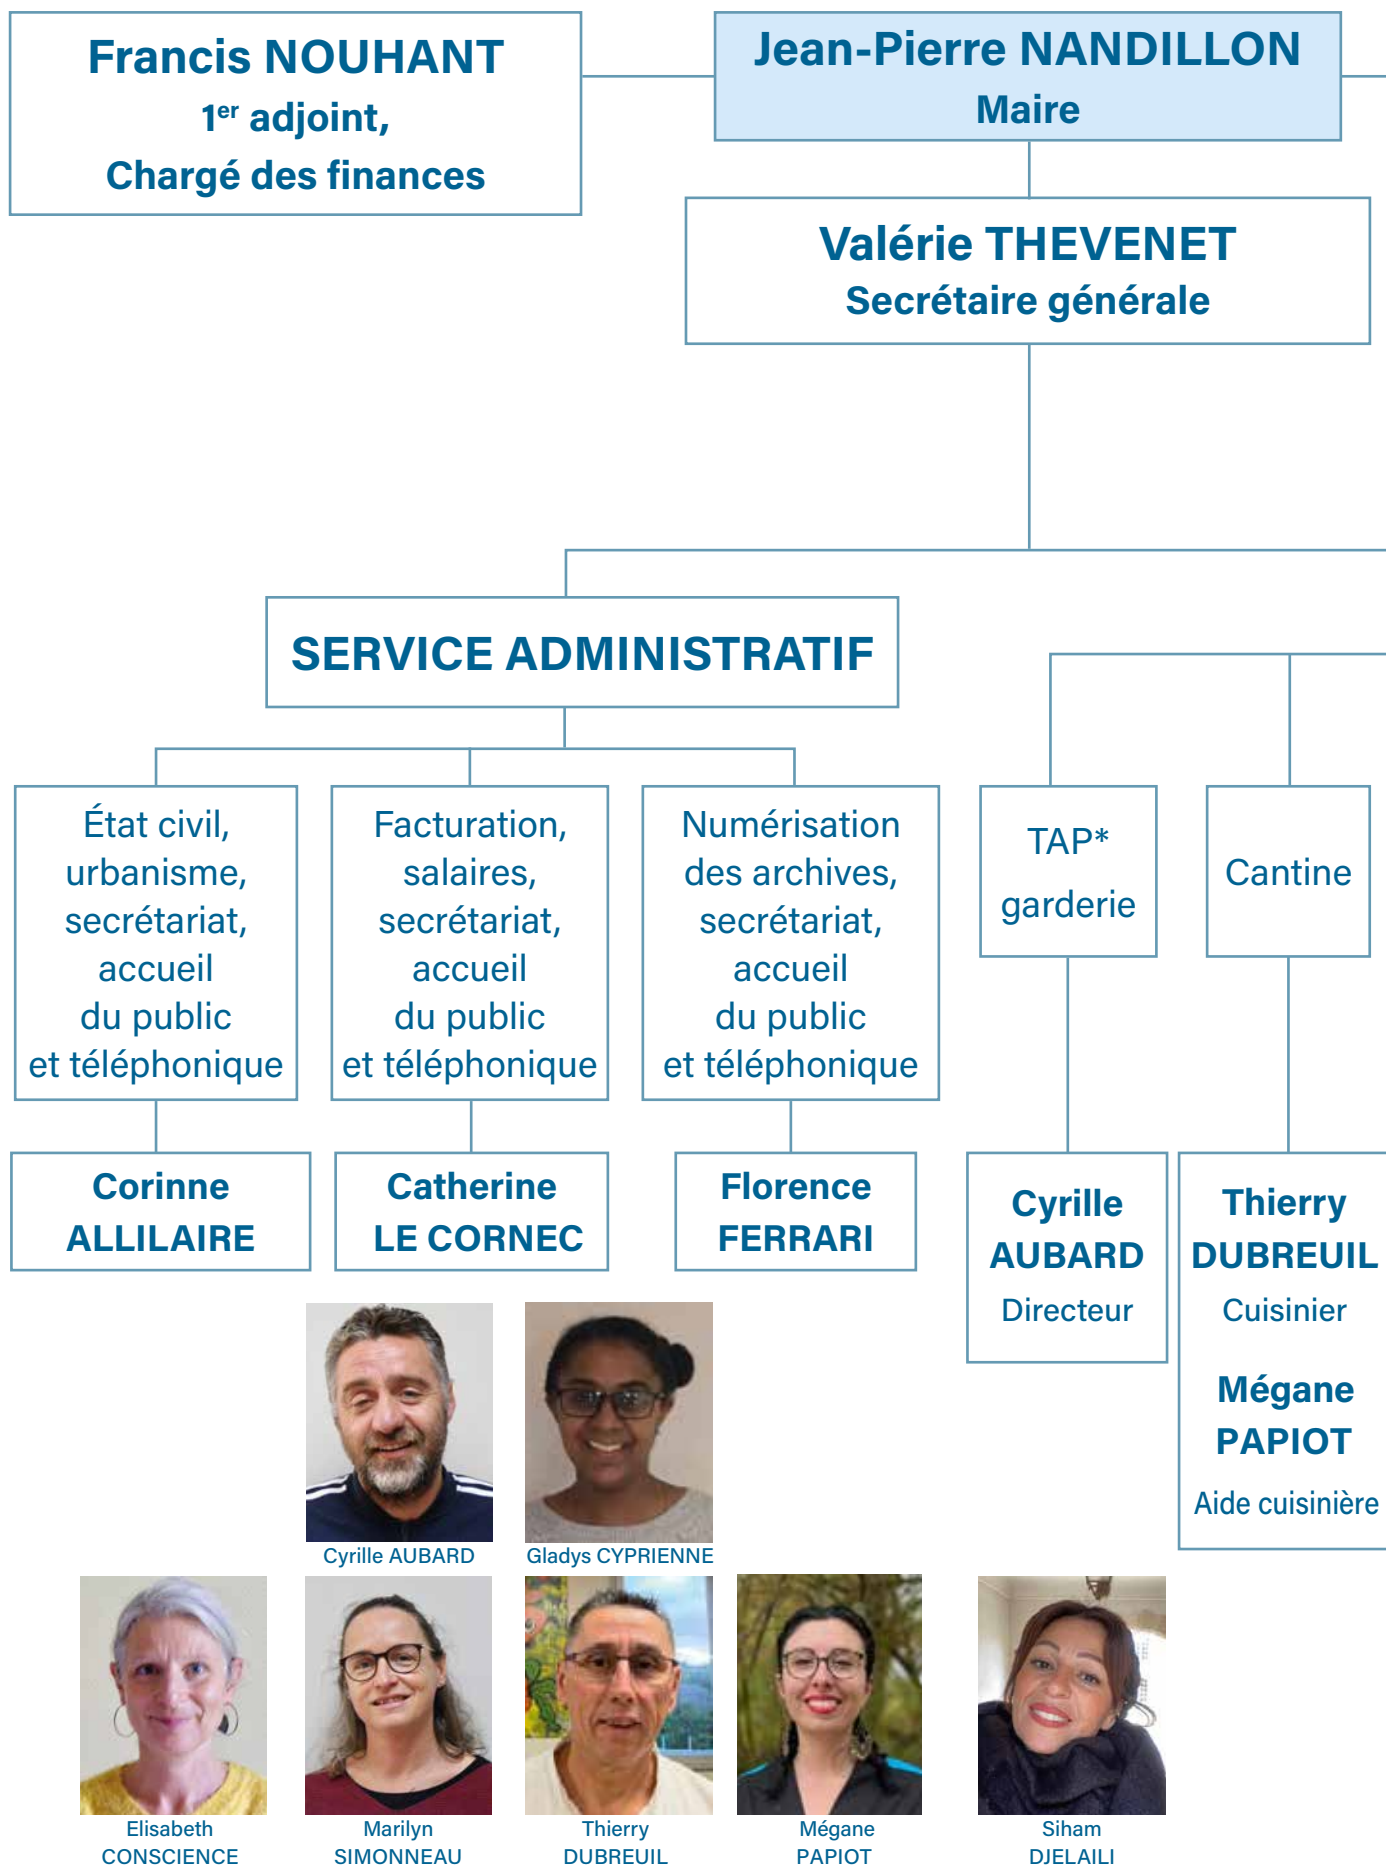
Francis NOUHANT
1$^{er}$ adjoint,
Chargé des finances

Jean-Pierre NANDILLON
Maire

Valérie THEVENET
Secrétaire générale

SERVICE ADMINISTRATIF

État civil, urbanisme, secrétariat, accueil du public et téléphonique

Facturation, salaires, secrétariat, accueil du public et téléphonique

Numérisation des archives, secrétariat, accueil du public et téléphonique

TAP* garderie

Cantine

Corinne ALLILAIRE

Catherine LE CORNEC

Florence FERRARI

Cyrille AUBARD
Directeur

Thierry DUBREUIL
Cuisinier

Mégane PAPIOT
Aide cuisinière

Cyrille AUBARD

Gladys CYPRIENNE

Elisabeth CONSCIENCE

Marilyn SIMONNEAU

Thierry DUBREUIL

Mégane PAPIOT

Siham DJELAILI